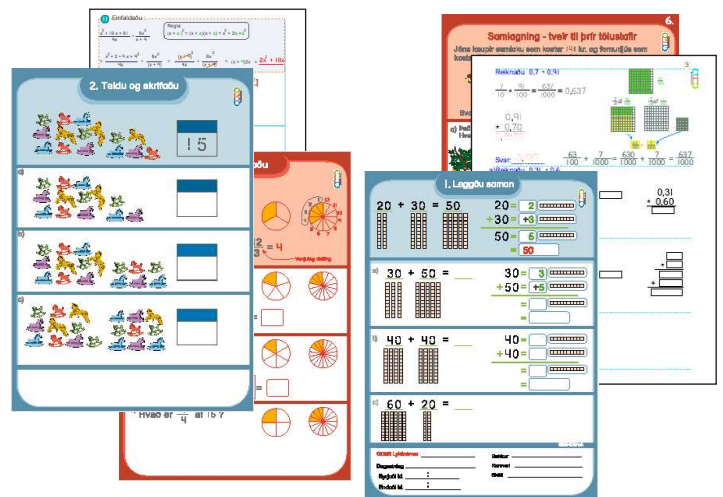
Einfaldaðu

Regla

2. Teldu og skrifaðu

15

a)

b)

c)

$\frac{2}{3} = 4$

Hvað er $\frac{1}{4}$ af 16 ?

Samlagning - tveir til þrír tölustafir

Reiknaðu 0,7 + 0,91

$\frac{7}{10} + \frac{91}{100} = \frac{637}{1000} = 0,637$

0,91
+ 0,70

Svar:

$\frac{63}{100} + \frac{7}{1000} = \frac{630}{1000} + \frac{7}{1000} = \frac{637}{1000}$

0,31
+ 0,60

6.

1. Leggðu saman

20 + 30 = 50

20 = 2
+30 = +3
50 = 5
= 50

a) 30 + 50 =

30 = 3
+50 = +5
=
=

b) 40 + 40 =

40 =
+40 =
=
=

c) 60 + 20 =

Dagsetning
Byrjaði kl.
Endaði kl.